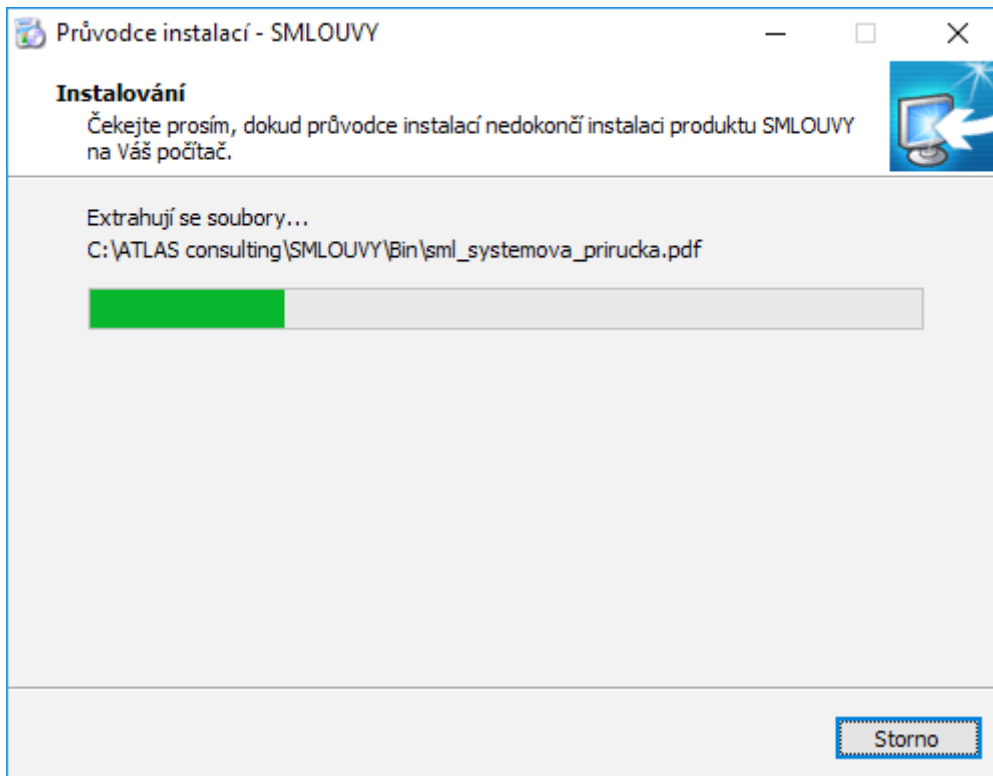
Průvodce instalací - SMLOUVY

Instalování

Čekejte prosím, dokud průvodce instalací nedokončí instalaci produktu SMLOUVY na Váš počítač.

Extrahují se soubory...

C:\ATLAS consulting\SMLOUVY\Bin\sml_systemova_prirucka.pdf

Storno